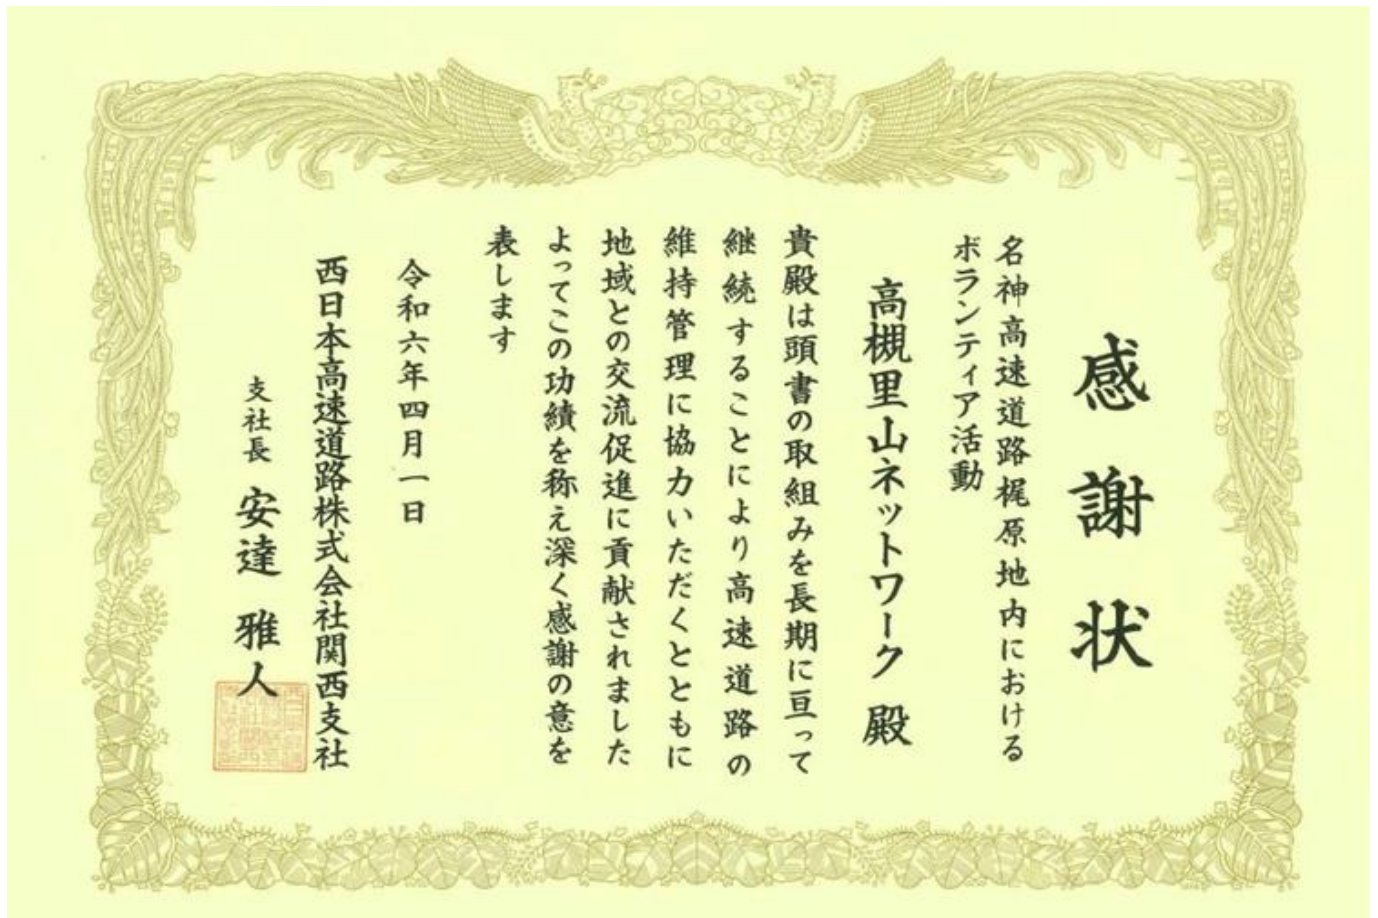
感謝状

名神高速道路梶原地内における
ボランティア活動

高槻里山ネットワーク 殿

貴殿は頭書の取組みを長期に亘って
継続することにより高速道路の
維持管理に協力いただくとともに
地域との交流促進に貢献されました
よってこの功績を称え深く感謝の意を
表します

令和六年四月一日

西日本高速道路株式会社関西支社
支社長 安達 雅人

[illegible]